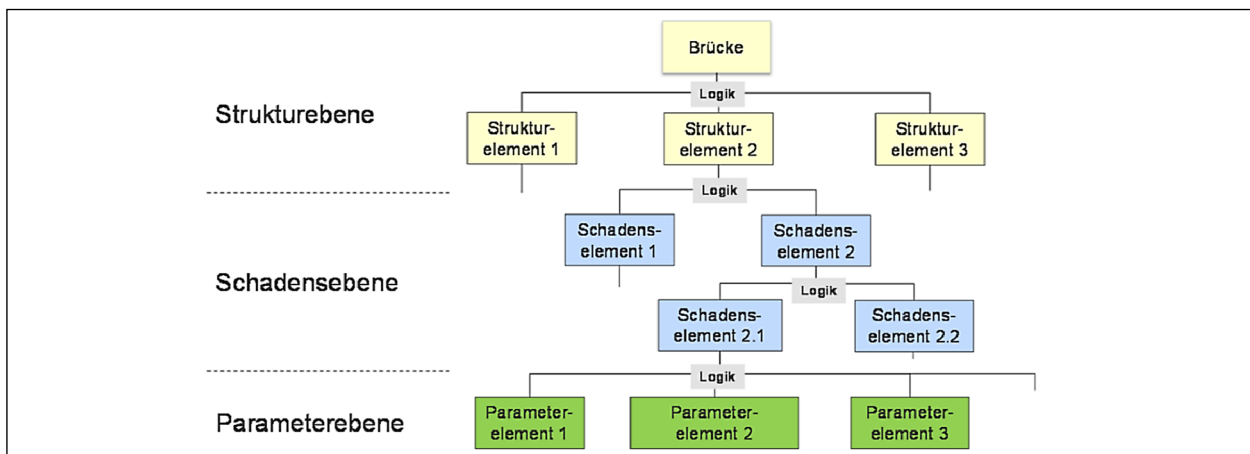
Brücke

Logik

Strukturebene

Struktur-element 1

Struktur-element 2

Struktur-element 3

Logik

Schadens-element 1

Schadens-element 2

Schadensebene

Logik

Schadens-element 2.1

Schadens-element 2.2

Logik

Parameterebene

Parameter-element 1

Parameter-element 2

Parameter-element 3